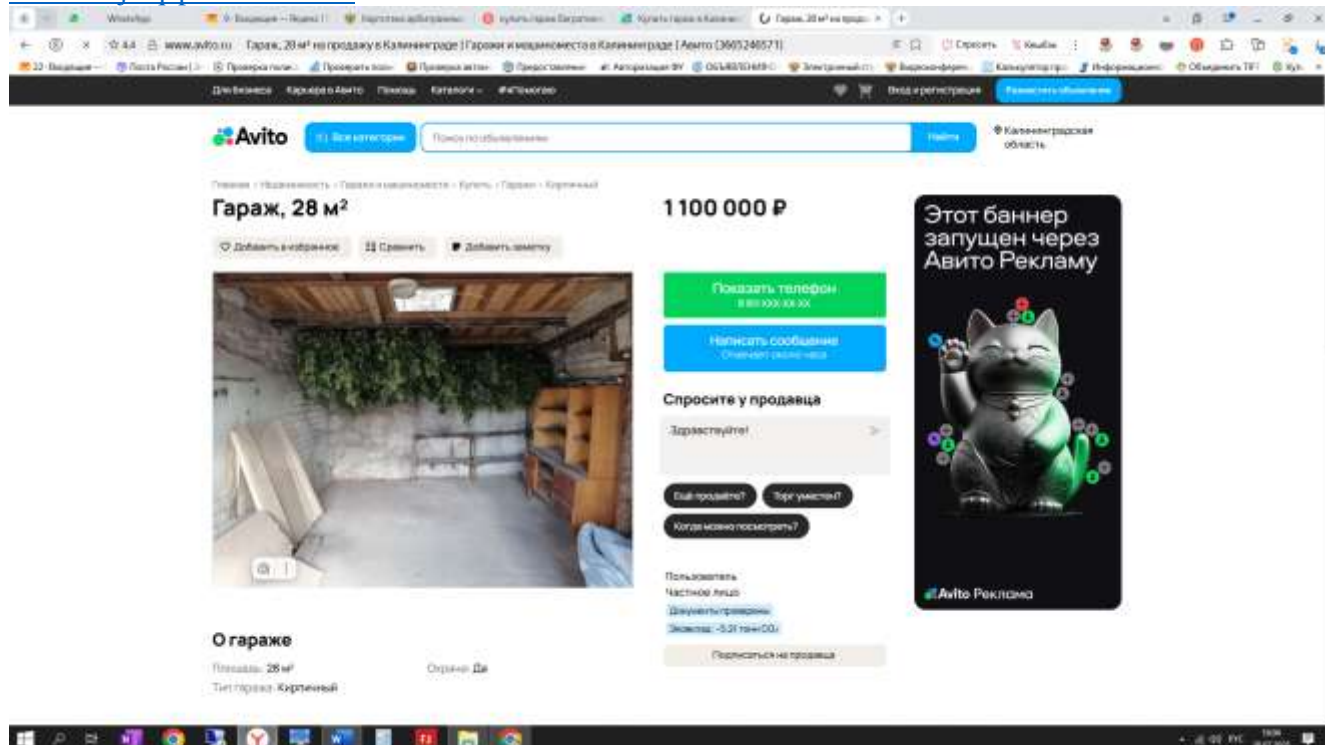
WhatsApp

Гараж, 20 м² на продажу в Калининграде | Гаражи и машиноместа в Калининграде | Авито

www.avito.ru

Для бизнеса Карьера в Авито Помощь Каталоги #яПомогаю

Вход и регистрация Разместить объявление

Avito Все категории Поиск по объявлениям Найти Калининградская область

Главная · Недвижимость · Гаражи и машиноместа · Купить · Гараж · Кирпичный

Гараж, 28 м²

Добавить в избранное Сравнить Добавить заметку

1 100 000 ₽

Показать телефон
8 9XX XXX-XX-XX

Написать сообщение
Отвечает около часа

Спросите у продавца

Здравствуйте!

Ещё продаёте? Торг уместен? Когда можно посмотреть?

Пользователь
Частное лицо
Документы проверены
Экоэффект: -5,21 тонн $CO_2$

Подписаться на продавца

Этот баннер запущен через Авито Рекламу

Avito Реклама

О гараже

Площадь: 28 м²
Тип гаража: Кирпичный
Охрана: Да